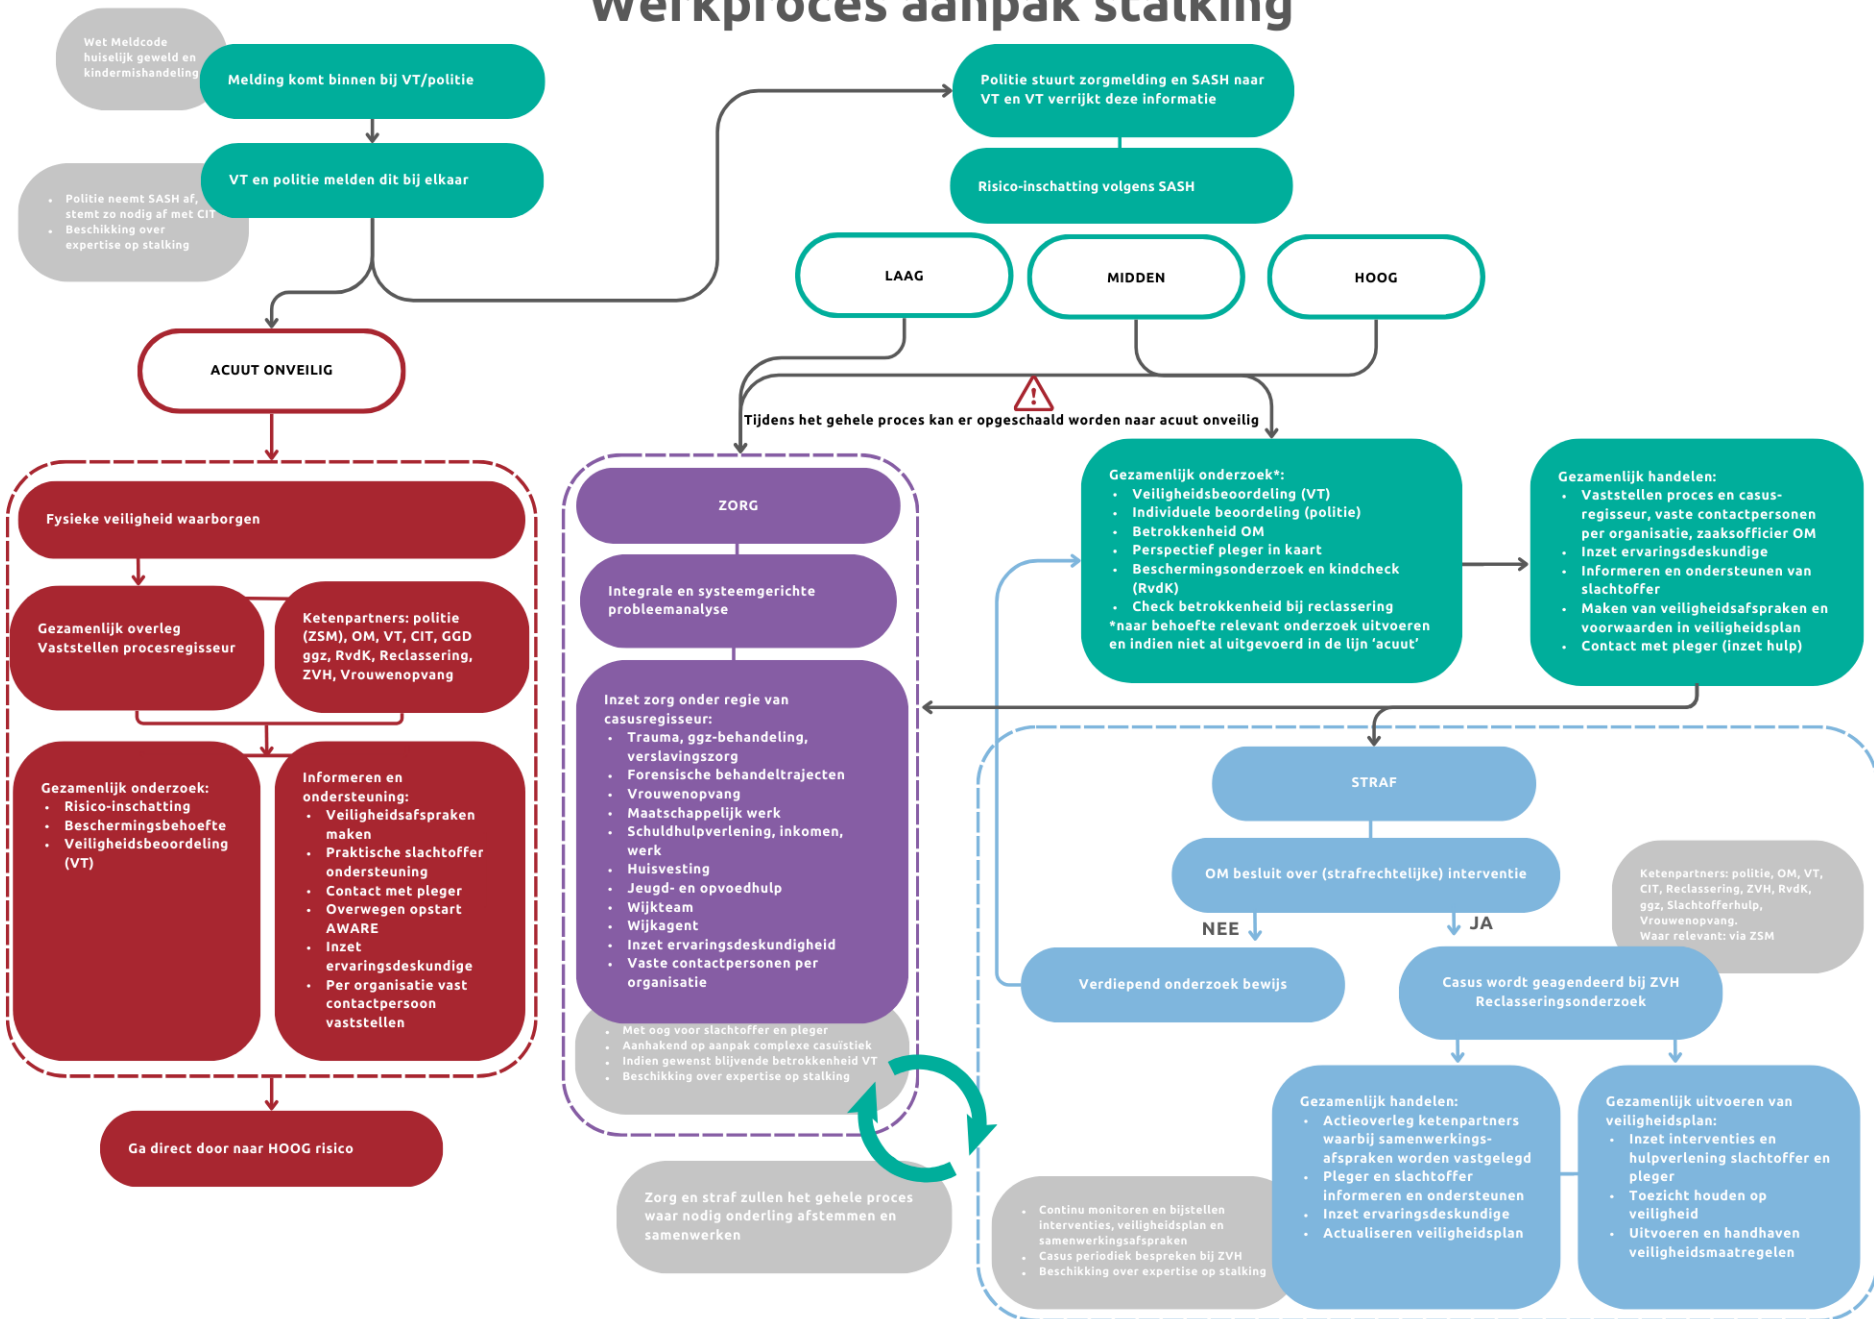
Werkproces aanpak stalking

Wet Meldcode huiselijk geweld en kindermishandeling

Melding komt binnen bij VT/politie

VT en politie melden dit bij elkaar

- Politie neemt SASH af, stemt zo nodig af met CIT
- Beschikking over expertise op stalking

Politie stuurt zorgmelding en SASH naar VT en VT verrijkt deze informatie

Risico-inschatting volgens SASH

LAAG

MIDDEN

HOOG

ACUUT ONVEILIG

Tijdens het gehele proces kan er opgeschaald worden naar acuut onveilig

Fysieke veiligheid waarborgen

Gezamenlijk overleg Vaststellen procesregisseur

Ketenpartners: politie (ZSM), OM, VT, CIT, GGD ggz, RvdK, Reclassering, ZVH, Vrouwenopvang

Gezamenlijk onderzoek:
- Risico-inschatting
- Beschermingsbehoefte
- Veiligheidsbeoordeling (VT)

Informeren en ondersteuning:
- Veiligheidsafspraken maken
- Praktische slachtoffer ondersteuning
- Contact met pleger
- Overwegen opstart AWARE
- Inzet ervaringsdeskundige
- Per organisatie vast contactpersoon vaststellen

Ga direct door naar HOOG risico

ZORG

Integrale en systeemgerichte probleemanalyse

Inzet zorg onder regie van casusregisseur:
- Trauma, ggz-behandeling, verslavingszorg
- Forensische behandeltrajecten
- Vrouwenopvang
- Maatschappelijk werk
- Schuldhulpverlening, inkomen, werk
- Huisvesting
- Jeugd- en opvoedhulp
- Wijkteam
- Wijkagent
- Inzet ervaringsdeskundigheid
- Vaste contactpersonen per organisatie

- Met oog voor slachtoffer en pleger
- Aanhakend op aanpak complexe casuïstiek
- Indien gewenst blijvende betrokkenheid VT
- Beschikking over expertise op stalking

Zorg en straf zullen het gehele proces waar nodig onderling afstemmen en samenwerken

Gezamenlijk onderzoek*:
- Veiligheidsbeoordeling (VT)
- Individuele beoordeling (politie)
- Betrokkenheid OM
- Perspectief pleger in kaart
- Beschermingsonderzoek en kindcheck (RvdK)
- Check betrokkenheid bij reclassering
*naar behoefte relevant onderzoek uitvoeren en indien niet al uitgevoerd in de lijn 'acuut'

Gezamenlijk handelen:
- Vaststellen proces en casus-regisseur, vaste contactpersonen per organisatie, zaaksofficier OM
- Inzet ervaringsdeskundige
- Informeren en ondersteunen van slachtoffer
- Maken van veiligheidsafspraken en voorwaarden in veiligheidsplan
- Contact met pleger (inzet hulp)

STRAF

OM besluit over (strafrechtelijke) interventie

Ketenpartners: politie, OM, VT, CIT, Reclassering, ZVH, RvdK, ggz, Slachtofferhulp, Vrouwenopvang.
Waar relevant: via ZSM

NEE

JA

Verdiepend onderzoek bewijs

Casus wordt geagendeerd bij ZVH Reclasseringsonderzoek

- Continu monitoren en bijstellen interventies, veiligheidsplan en samenwerkingsafspraken
- Casus periodiek bespreken bij ZVH
- Beschikking over expertise op stalking

Gezamenlijk handelen:
- Actieoverleg ketenpartners waarbij samenwerkings-afspraken worden vastgelegd
- Pleger en slachtoffer informeren en ondersteunen
- Inzet ervaringsdeskundige
- Actualiseren veiligheidsplan

Gezamenlijk uitvoeren van veiligheidsplan:
- Inzet interventies en hulpverlening slachtoffer en pleger
- Toezicht houden op veiligheid
- Uitvoeren en handhaven veiligheidsmaatregelen